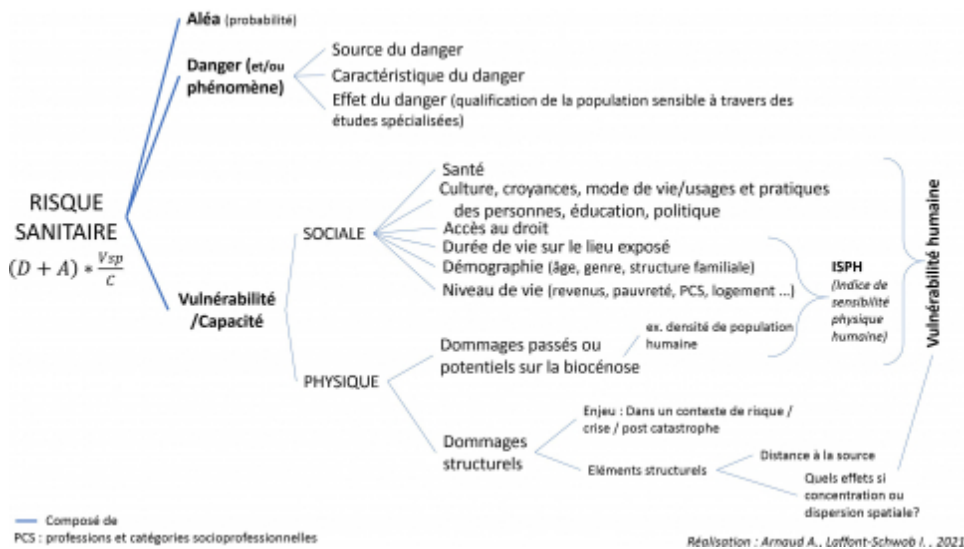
RISQUE SANITAIRE
$(D + A) * \frac{Vsp}{C}$

Aléa (probabilité)

Danger (et/ou phénomène)
Source du danger
Caractéristique du danger
Effet du danger (qualification de la population sensible à travers des études spécialisées)

Vulnérabilité /Capacité

SOCIALE
Santé
Culture, croyances, mode de vie/usages et pratiques des personnes, éducation, politique
Accès au droit
Durée de vie sur le lieu exposé
Démographie (âge, genre, structure familiale)
Niveau de vie (revenus, pauvreté, PCS, logement ...)

ISPH
(Indice de sensibilité physique humaine)

Vulnérabilité humaine

PHYSIQUE
Dommages passés ou potentiels sur la biocénose
ex. densité de population humaine

Dommages structurels
Enjeu : Dans un contexte de risque / crise / post catastrophe
Eléments structurels
Distance à la source
Quels effets si concentration ou dispersion spatiale?

Composé de
PCS : professions et catégories socioprofessionnelles

Réalisation : Arnaud A., Laffont-Schwob I. , 2021